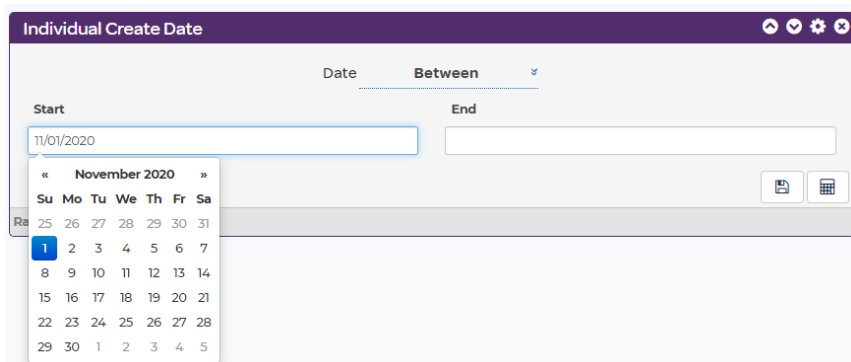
Individual Create Date

Date Between

Start

11/01/2020

End

| « | | November 2020 | | | | » |
|---|---|---|---|---|---|---|
| Su | Mo | Tu | We | Th | Fr | Sa |
| 25 | 26 | 27 | 28 | 29 | 30 | 31 |
| 1 | 2 | 3 | 4 | 5 | 6 | 7 |
| 8 | 9 | 10 | 11 | 12 | 13 | 14 |
| 15 | 16 | 17 | 18 | 19 | 20 | 21 |
| 22 | 23 | 24 | 25 | 26 | 27 | 28 |
| 29 | 30 | 1 | 2 | 3 | 4 | 5 |

Ra